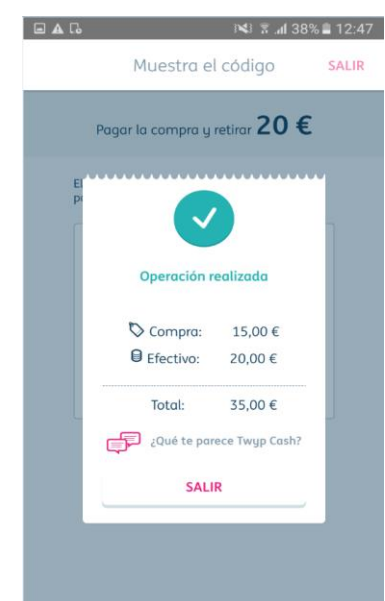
38% 12:47

Muestra el código SALIR

Pagar la compra y retirar 20 €

El
p

Operación realizada

| Compra: | 15,00 € |
|---|---|
| Efectivo: | 20,00 € |
| Total: | 35,00 € |

¿Qué te parece Twyp Cash?

SALIR